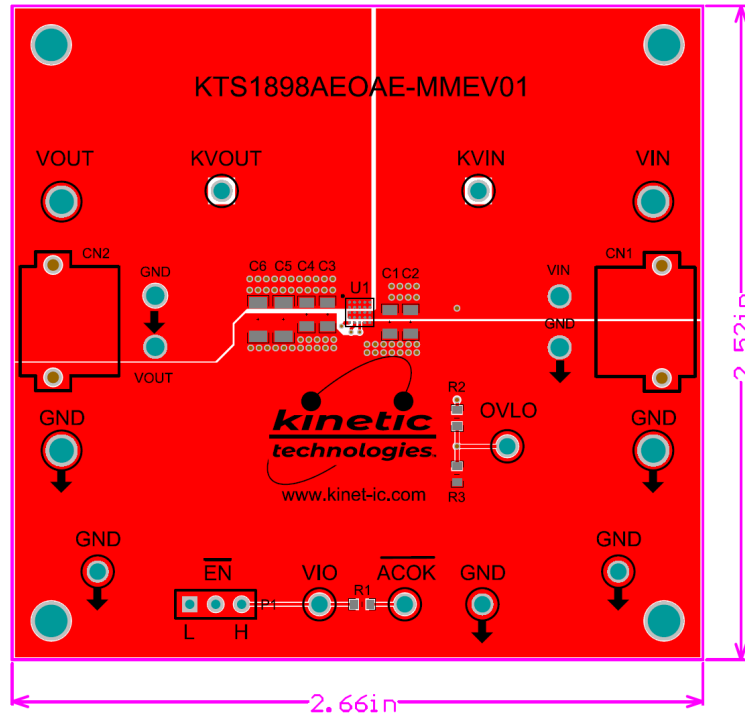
KTS1898AEOAE-MMEV01

VOUT
KVOUT
KVIN
VIN

CN2
GND
VOUT
C6 C5 C4 C3
U1
C1 C2
VIN
GND
CN1

kinetic
technologies.
www.kinet-ic.com

R2
OVLO
R3

GND
GND

GND
$\overline{EN}$
VIO
$\overline{ACOK}$
GND
GND
R1
P1
L H

2.66in
2.52in